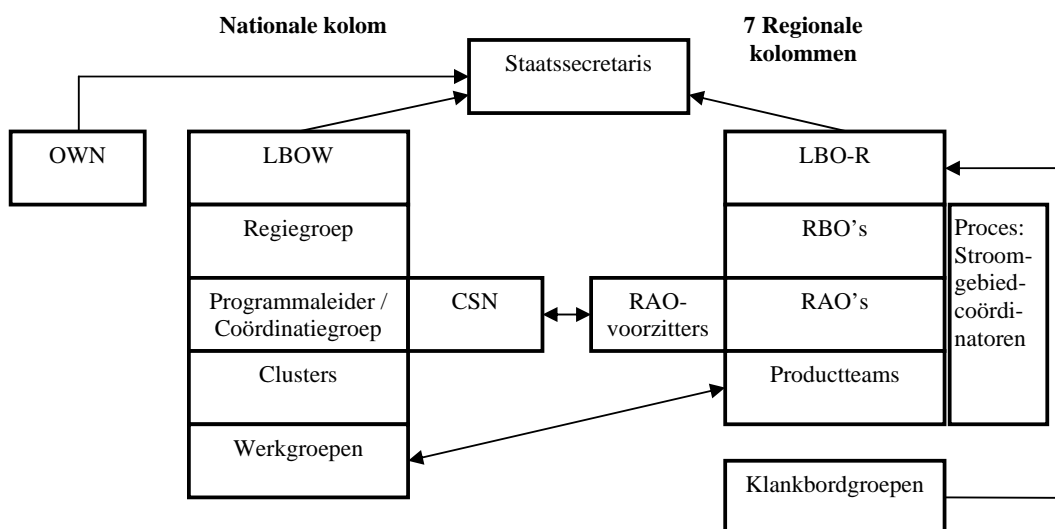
Nationale kolom

7 Regionale kolommen

Staatssecretaris

OWN

LBOW

Regiegroep

Programmaleider / Coördinatiegroep

CSN

Clusters

Werkgroepen

RAO-voorzitters

LBO-R

RBO's

RAO's

Productteams

Proces: Stroomgebiedcoördinatoren

Klankbordgroepen